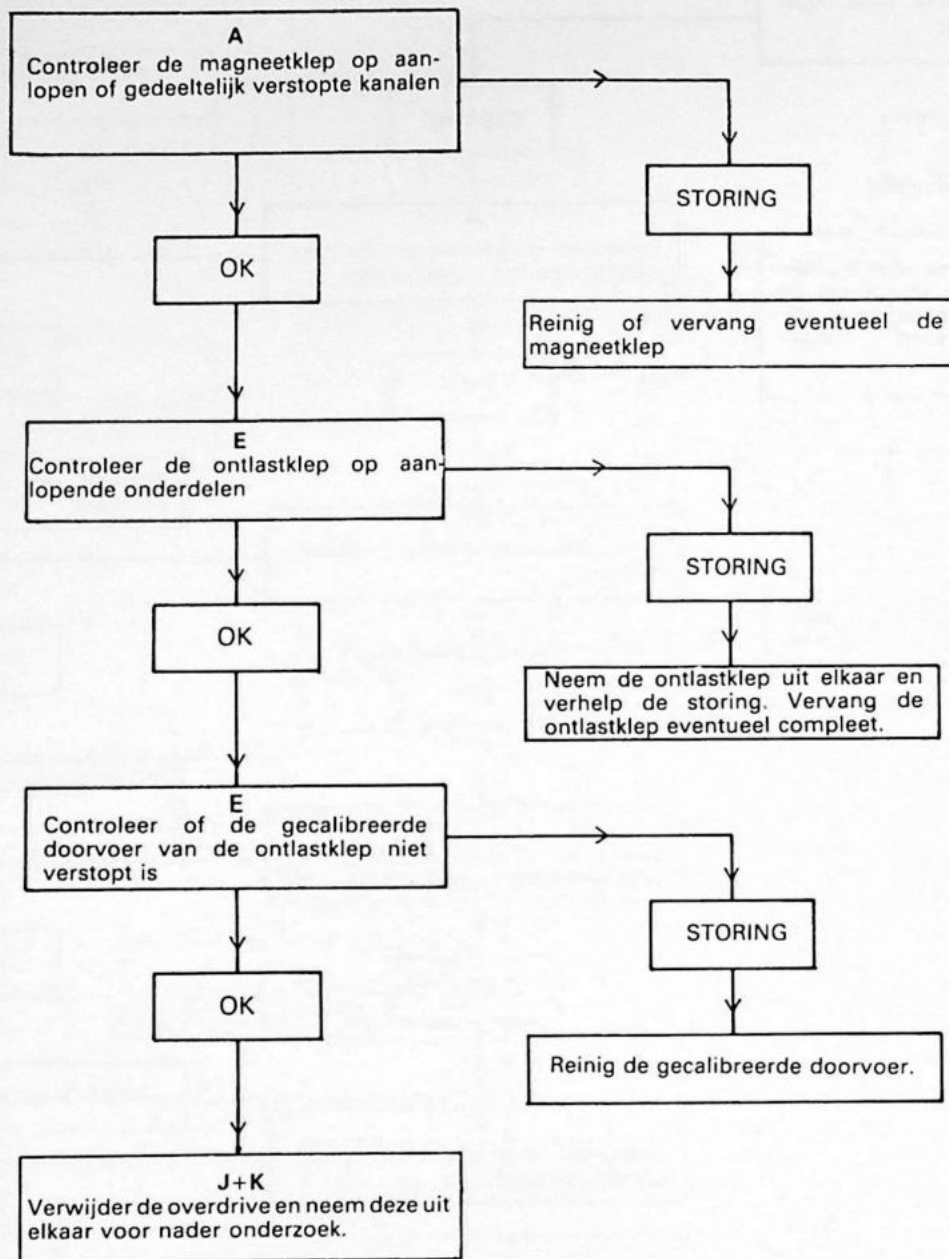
A
Controleer de magneetklep op aanlopen of gedeeltelijk verstopte kanalen

STORING

Reinig of vervang eventueel de magneetklep

OK

E
Controleer de ontlastklep op aanlopende onderdelen

STORING

Neem de ontlastklep uit elkaar en verhelp de storing. Vervang de ontlastklep eventueel compleet.

OK

E
Controleer of de gecalibreerde doorvoer van de ontlastklep niet verstopt is

STORING

Reinig de gecalibreerde doorvoer.

OK

J+K
Verwijder de overdrive en neem deze uit elkaar voor nader onderzoek.